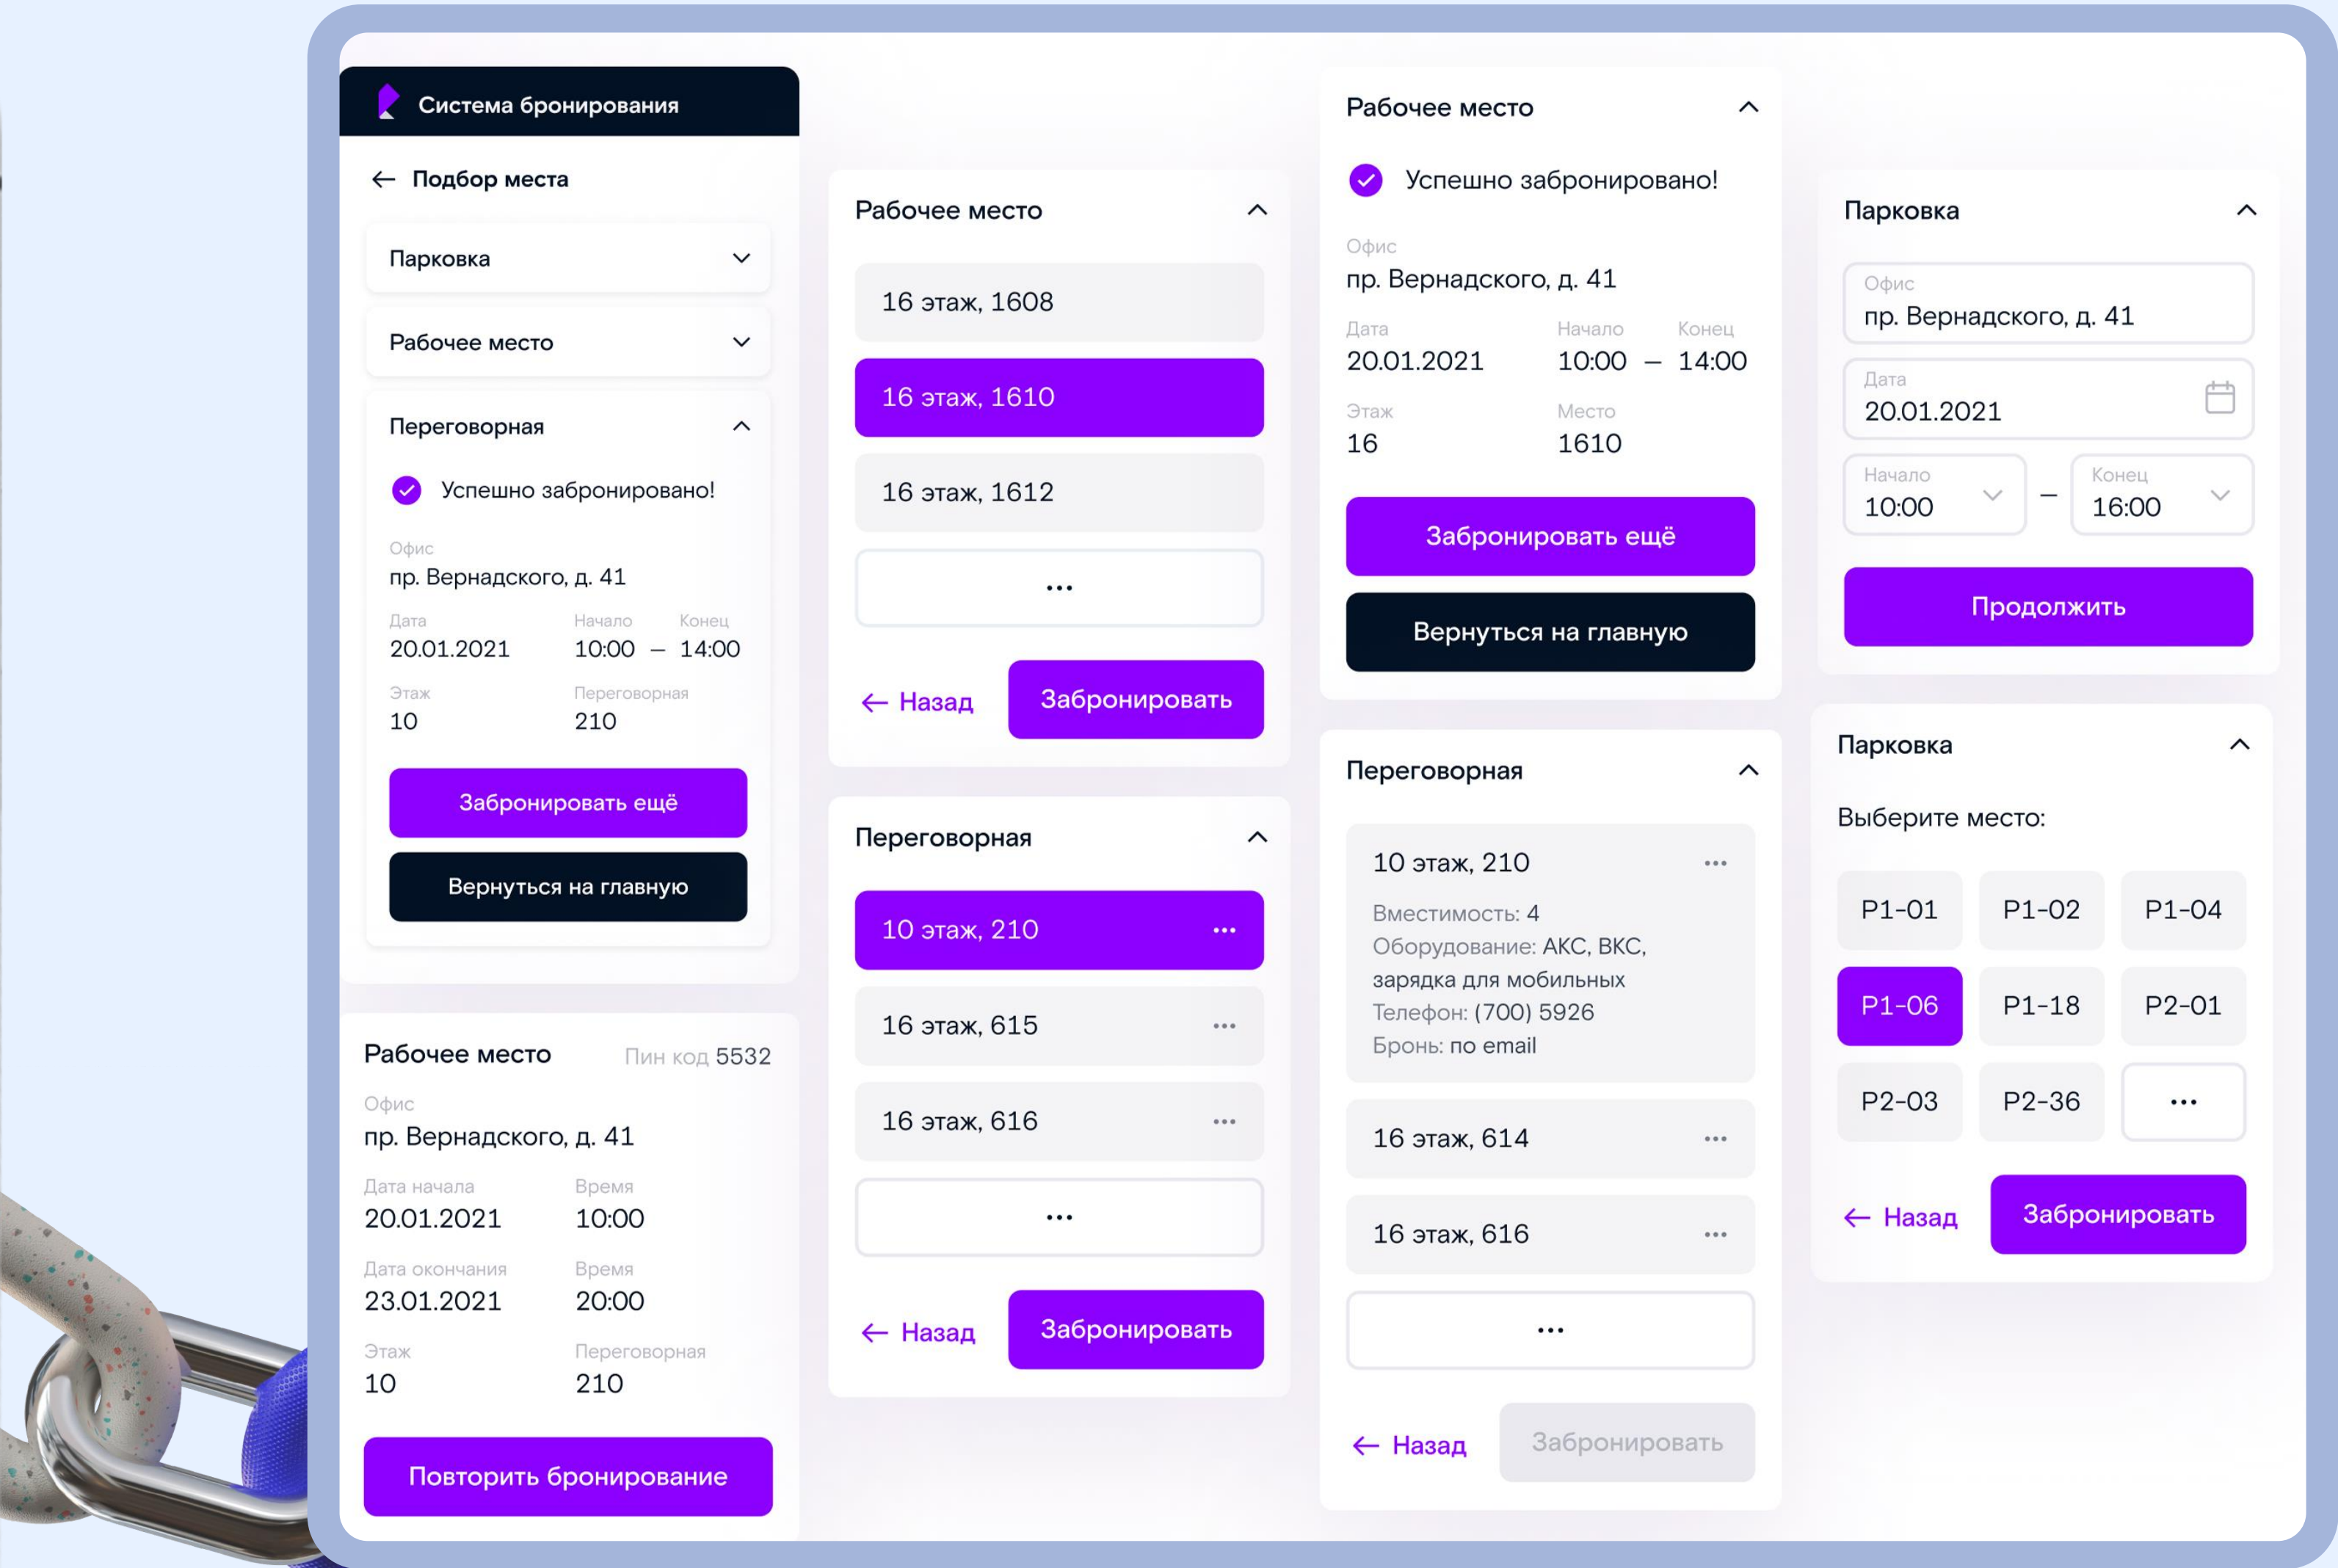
Система бронирования

← Подбор места

Парковка

Рабочее место

Переговорная

Успешно забронировано!

Офис
пр. Вернадского, д. 41

Дата
20.01.2021

Начало
10:00 – 

Конец
14:00

Этаж
10

Переговорная
210

Забронировать ещё

Вернуться на главную

Рабочее место

Пин код 5532

Офис
пр. Вернадского, д. 41

Дата начала
20.01.2021

Время
10:00

Дата окончания
23.01.2021

Время
20:00

Этаж
10

Переговорная
210

Повторить бронирование

Рабочее место

16 этаж, 1608

16 этаж, 1610

16 этаж, 1612

...

← Назад

Забронировать

Переговорная

10 этаж, 210 ...

16 этаж, 615 ...

16 этаж, 616 ...

...

← Назад

Забронировать

Рабочее место

Успешно забронировано!

Офис
пр. Вернадского, д. 41

Дата
20.01.2021

Начало
10:00 –

Конец
14:00

Этаж
16

Место
1610

Забронировать ещё

Вернуться на главную

Переговорная

10 этаж, 210 ...

Вместимость: 4
Оборудование: АКС, ВКС, зарядка для мобильных
Телефон: (700) 5926
Бронь: по email

16 этаж, 614 ...

16 этаж, 616 ...

...

← Назад

Забронировать

Парковка

Офис
пр. Вернадского, д. 41

Дата
20.01.2021

Начало
10:00

–

Конец
16:00

Продолжить

Парковка

Выберите место:

| P1-01 | P1-02 | P1-04 |
|---|---|---|
| P1-06 | P1-18 | P2-01 |
| P2-03 | P2-36 | ... |

← Назад

Забронировать